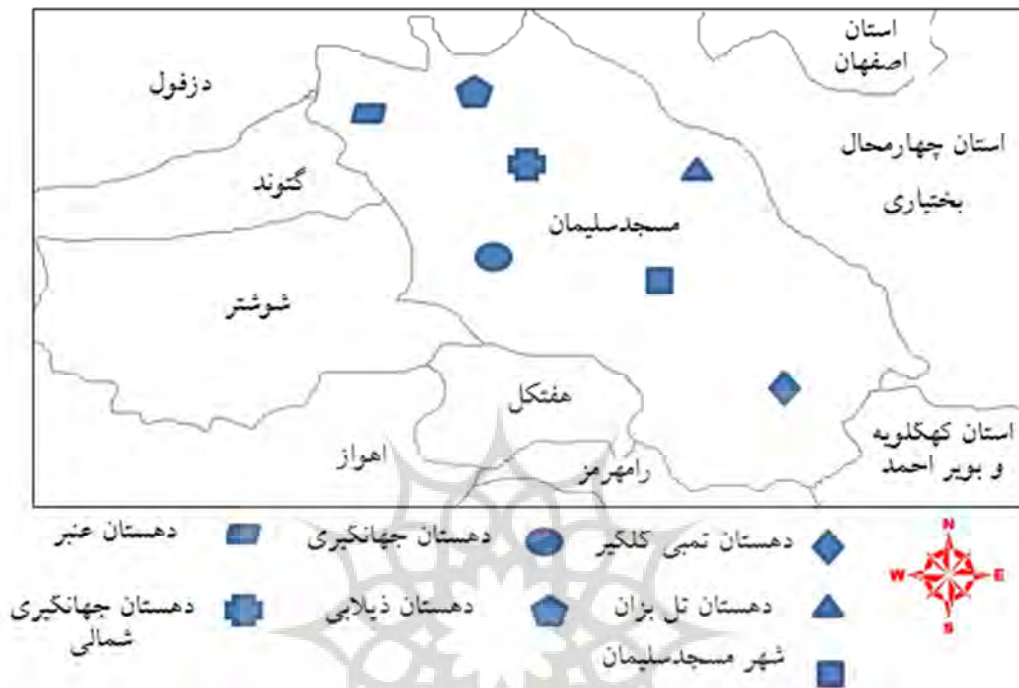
استان اصفهان

دزفول

استان چهارمحال بختیاری

گتوند

مسجدسلیمان

شوشتر

هفتکل

استان کهکلویه و بویر احمد

اهواز

رامهرمز

دهستان عنبر

دهستان جهانگیری

دهستان تمبی گلگیر

N

W

E

S

دهستان جهانگیری شمالی

دهستان ذیلابی

دهستان تل بزان

شهر مسجدسلیمان